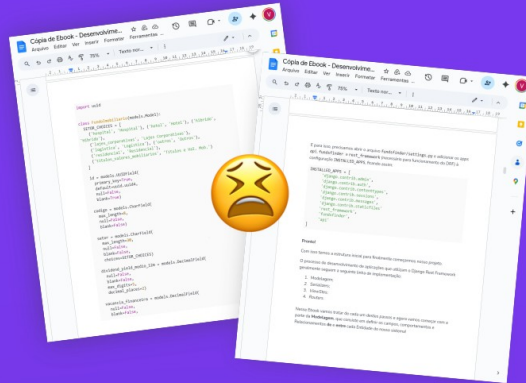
Cópia de Ebook - Desenvolvime...
Arquivo Editar Ver Inserir Formatar Ferramentas
75%
Texto nor...

import uuid

class FundoImobiliario(models.Model):
SETOR_CHOICES = [
('hospital', 'Hospital'), ('hotel', 'Hotel'), ('hibrido', 'Híbrido'),
('lajes_corporativas', 'Lajes Corporativas'),
('logistica', 'Logística'), ('outros', 'Outros'),
('residencial', 'Residencial'), ('titulos_e_val_mob', 'Títulos e Val. Mob.'),
]

id = models.UUIDField(
primary_key=True,
default=uuid.uuid4,
null=False,
blank=False)

codigo = models.CharField(
max_length=8,
null=False,
blank=False)

setor = models.CharField(
max_length=50,
null=False,
blank=False,
choices=SETOR_CHOICES)

dividend_yield_medio_12m = models.DecimalField(
null=False,
blank=False,
max_digits=5,
decimal_places=2)

variacao_financeira = models.DecimalField(
null=False,
blank=False,

Cópia de Ebook - Desenvolvime...
Arquivo Editar Ver Inserir Formatar Ferramentas
75%
Texto nor...

E para isso precisamos abrir o arquivo fundofinder/settings.py e adicionar os apps api, fundofinder e rest_framework (necessário para funcionamento do DRF) à configuração INSTALLED_APPS. Ficando assim:

INSTALLED_APPS = [
'django.contrib.admin',
'django.contrib.auth',
'django.contrib.contenttypes',
'django.contrib.sessions',
'django.contrib.messages',
'django.contrib.staticfiles',
'rest_framework',
'fundofinder',
'api'
]

Pronto!

Com isso temos a estrutura inicial para finalmente começarmos nosso projeto.

O processo de desenvolvimento de aplicações que utilizam o Django Rest Framework geralmente seguem a seguinte ordem de implementação:

1. Modelagem.
2. Serializers.
3. Viewsets.
4. Routers.

Nesse Ebook vamos tratar de cada um destes passos e agora vamos começar com o ponto de Modelagem, que consiste em definir os campos, comportamentos e Relacionamentos de cada Entidade do nosso sistema!